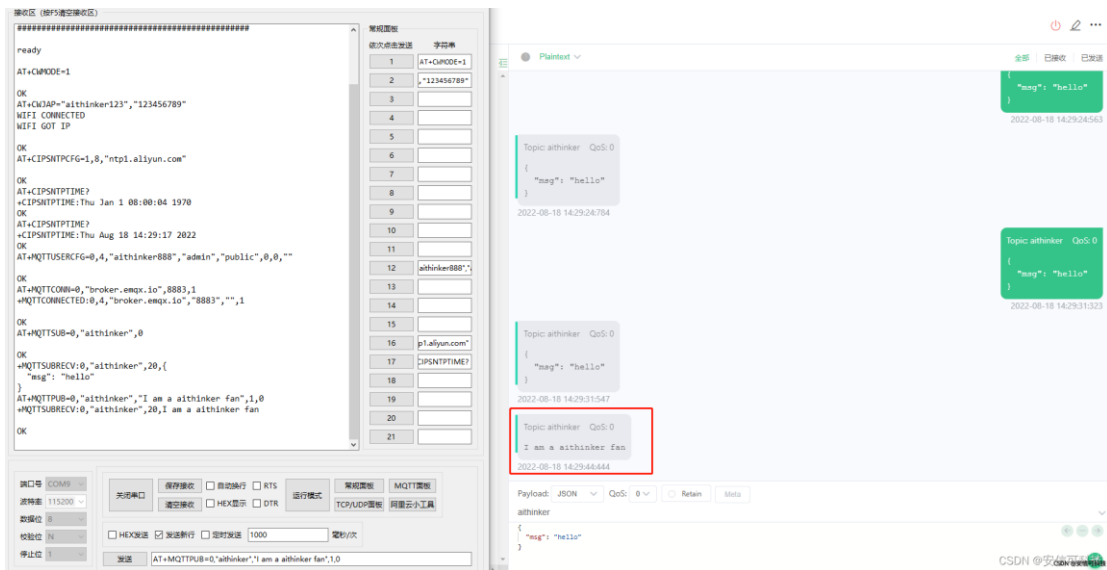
接收区（按F5清空接收区）

##############################################

ready

AT+CWMODE=1

OK
AT+CWJAP="aithinker123","123456789"
WIFI CONNECTED
WIFI GOT IP

OK
AT+CIPSNTPCFG=1,8,"ntp1.aliyun.com"

OK
AT+CIPSNTPTIME?
+CIPSNTPTIME:Thu Jan 1 08:00:04 1970
OK
AT+CIPSNTPTIME?
+CIPSNTPTIME:Thu Aug 18 14:29:17 2022
OK
AT+MQTTUSERCFG=0,4,"aithinker888","admin","public",0,0,""

OK
AT+MQTTCONN=0,"broker.emqx.io",8883,1
+MQTTCONNECTED:0,4,"broker.emqx.io","8883","",1

OK
AT+MQTTSUB=0,"aithinker",0

OK
+MQTTSUBRECV:0,"aithinker",20,{
 "msg": "hello"
}
AT+MQTTPUB=0,"aithinker","I am a aithinker fan",1,0
+MQTTSUBRECV:0,"aithinker",20,I am a aithinker fan

OK

常规面板
依次点击发送 字符串
1 AT+CWMODE=1
2 ,"123456789"
3
4
5
6
7
8
9
10
11
12 aithinker888",
13
14
15
16 p1.aliyun.com"
17 CIPSNTPTIME?
18
19
20
21

端口号 COM9
波特率 115200
数据位 8
校验位 N
停止位 1
关闭串口
保存接收 自动换行 RTS
清空接收 HEX显示 DTR
运行模式
常规面板 MQTT面板
TCP/UDP面板 阿里云小工具
HEX发送 发送新行 定时发送 1000 毫秒/次
发送 AT+MQTTPUB=0,"aithinker","I am a aithinker fan",1,0

Plaintext
全部 已接收 已发送
{
 "msg": "hello"
}
2022-08-18 14:29:24:563
Topic: aithinker QoS: 0
{
 "msg": "hello"
}
2022-08-18 14:29:24:784
Topic: aithinker QoS: 0
{
 "msg": "hello"
}
2022-08-18 14:29:31:323
Topic: aithinker QoS: 0
{
 "msg": "hello"
}
2022-08-18 14:29:31:547
Topic: aithinker QoS: 0
I am a aithinker fan
2022-08-18 14:29:44:444
Payload: JSON QoS: 0 Retain Meta
aithinker
{
 "msg": "hello"
}
CSDN @安信可科技